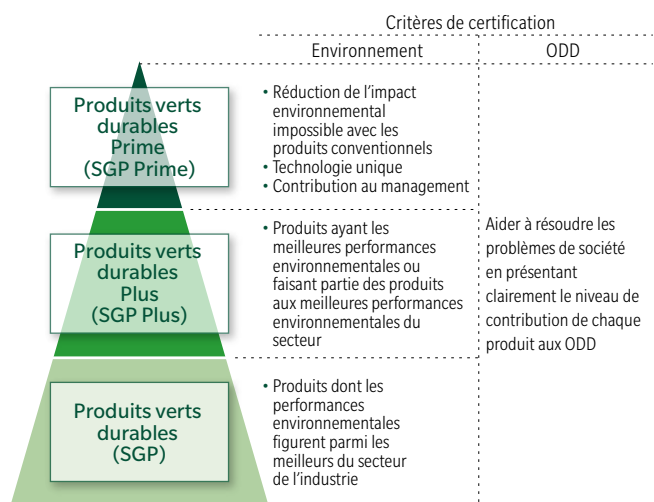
Critères de certification

Environnement | ODD

Produits verts durables Prime (SGP Prime)

• Réduction de l'impact environnemental impossible avec les produits conventionnels
• Technologie unique
• Contribution au management

Produits verts durables Plus (SGP Plus)

• Produits ayant les meilleures performances environnementales ou faisant partie des produits aux meilleures performances environnementales du secteur

Aider à résoudre les problèmes de société en présentant clairement le niveau de contribution de chaque produit aux ODD

Produits verts durables (SGP)

• Produits dont les performances environnementales figurent parmi les meilleurs du secteur de l'industrie